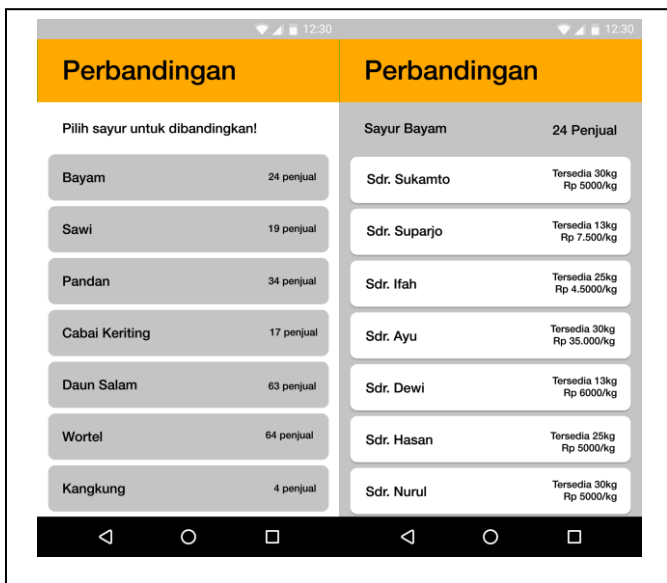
12:30

Perbandingan

Pilih sayur untuk dibandingkan!

Bayam 24 penjual

Sawi 19 penjual

Pandan 34 penjual

Cabai Keriting 17 penjual

Daun Salam 63 penjual

Wortel 64 penjual

Kangkung 4 penjual

12:30

Perbandingan

Sayur Bayam 24 Penjual

Sdr. Sukamto Tersedia 30kg Rp 5000/kg

Sdr. Suparjo Tersedia 13kg Rp 7.500/kg

Sdr. Ifah Tersedia 25kg Rp 4.5000/kg

Sdr. Ayu Tersedia 30kg Rp 35.000/kg

Sdr. Dewi Tersedia 13kg Rp 6000/kg

Sdr. Hasan Tersedia 25kg Rp 5000/kg

Sdr. Nurul Tersedia 30kg Rp 5000/kg